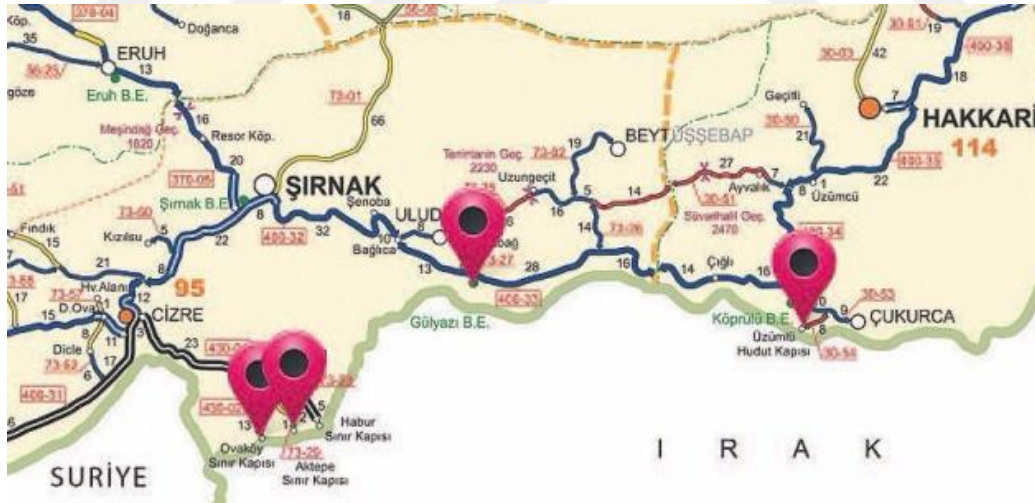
270-04
35
Doğanca
18
56-06
30-81
19
490-35
ERUH
13
56-25
göze
Eruh B.E.
73-01
66
30-03
42
Meşindağ Geç. 1820
16
Resor Köp.
20
Geçitli
30-90
21
7
HAKKARİ
114
18
490-33
BEYTÜŞŞEBAP
19
73-02
Tenintanin Geç. 2230
Uzungeçit
27
7
Ayvalık
8
1
Üzümcü
22
30-51
Süvarihalil Geç. 2470
ŞIRNAK
370-05
Şırnak B.E.
8
Şenoba
ULUDERE
6
5
14
16
73-60
Fındık
15
Kızılsu
5
22
400-32
32
10
Bağlıca
8
73-26
14
14
Çığlı
16
21
8
73-55
17
95
73-57
Hv.Alanı
1
D.Ovacık
12
15
CİZRE
13
73-27
28
16
406-35
30-53
9
ÇUKURCA
Gülyazı B.E.
Köprülü B.E.
Üzümlü Hudut Kapısı
8
30-58
Dicle
8
11
17
23
430-04
73-62
6
7
400-31
73-28
5
Habur Sınır Kapısı
430-03
13
18
Ovaköy Sınır Kapısı
773-29
Aktepe Sınır Kapısı
I R A K
SURİYE